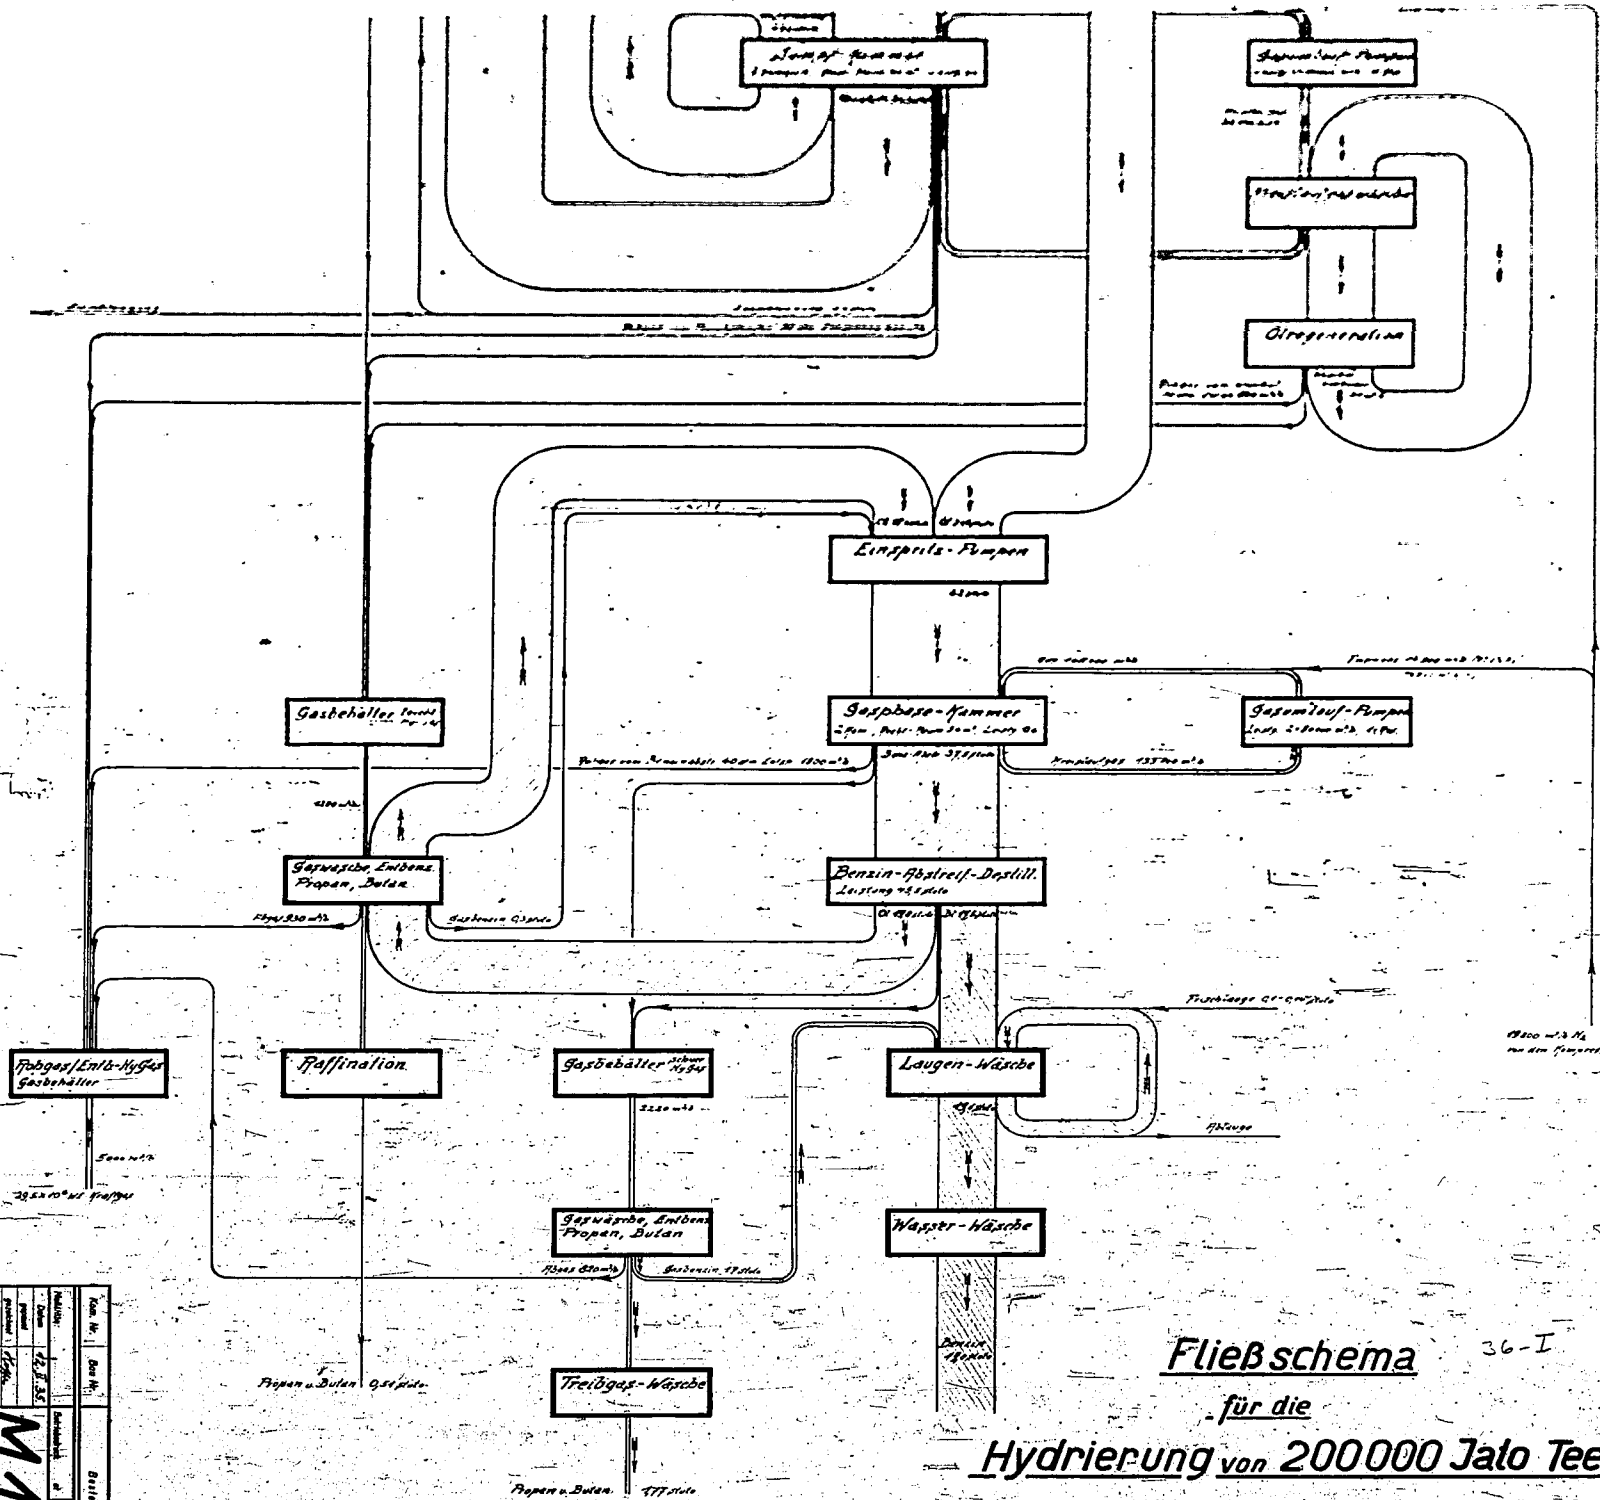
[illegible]
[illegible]

Kreislauf-Pumpen
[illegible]

Ölregeneration

Einspritz-Pumpen

Gasbehälter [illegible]

Gasphase-Kammer
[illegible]

Gasumlauf-Pumpen
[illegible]

Gaswäsche, Entbenz. Propan, Butan

Benzin-Abstreif-Destill.
Leistung 49,5 t/std

Rohgas/Entb.-H₂Gas Gasbehälter

Raffination

Gasbehälter schwer H₂ Gas

Laugen-Wäsche

Frischlauge

Ablauge

Gaswäsche, Entbenz Propan, Butan

Wasser-Wäsche

Benzin 45 t/std

Treibgas-Wäsche

Propan u. Butan 0,54 t/std

Propan u. Butan 1,77 t/std

Fließschema 36-I

für die

Hydrierung von 200000 Jato Tee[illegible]

M

Datum 12.II.35